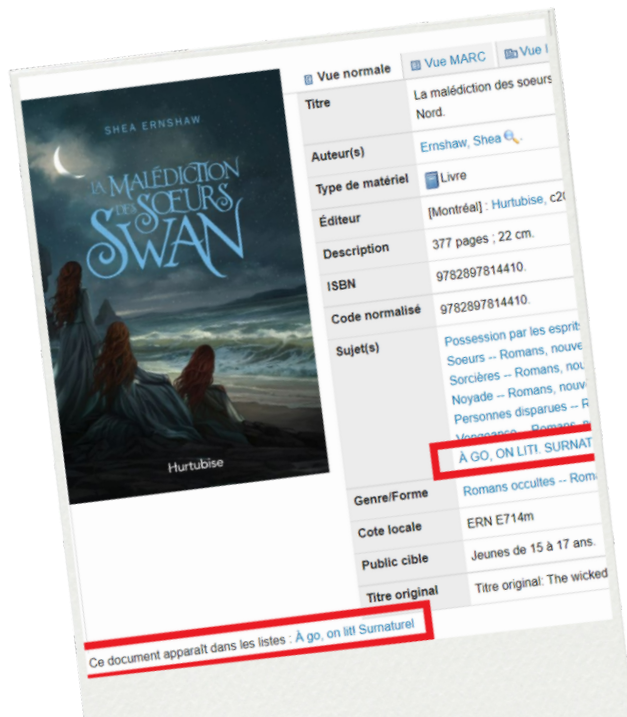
SHEA ERNSHAW

LA MALÉDICTION DES SŒURS SWAN

Hurtubise

Vue normale | Vue MARC | Vue I

| Titre | La malédiction des soeurs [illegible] Nord. |
|---|---|
| Auteur(s) | Ernshaw, Shea |
| Type de matériel | Livre |
| Éditeur | [Montréal] : Hurtubise, c20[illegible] |
| Description | 377 pages ; 22 cm. |
| ISBN | 9782897814410. |
| Code normalisé | 9782897814410. |
| Sujet(s) | Possession par les esprit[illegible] Soeurs -- Romans, nouve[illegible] Sorcières -- Romans, nou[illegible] Noyade -- Romans, nouv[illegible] Personnes disparues -- R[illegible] Vengeance -- Romans, n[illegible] À GO, ON LIT! SURNAT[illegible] |
| Genre/Forme | Romans occultes -- Roma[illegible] |
| Cote locale | ERN E714m |
| Public cible | Jeunes de 15 à 17 ans. |
| Titre original | Titre original: The wicked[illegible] |

Ce document apparaît dans les listes : À go, on lit! Surnaturel